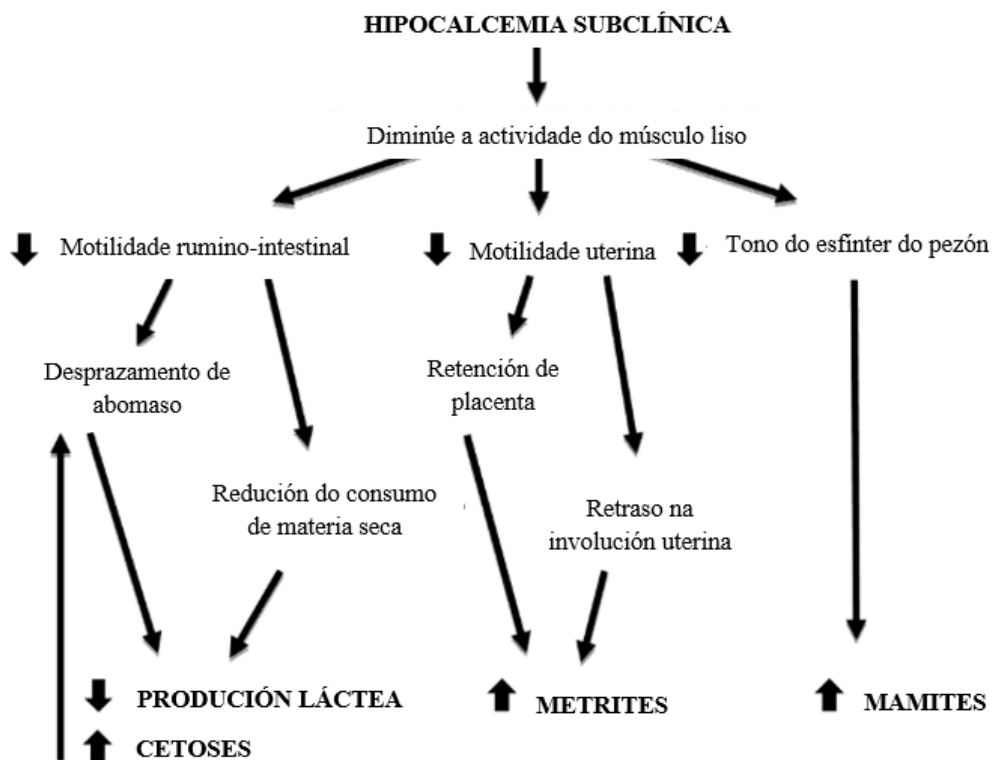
HIPOCALCEMIA SUBCLÍNICA

Diminúe a actividade do músculo liso

Motilidade rumino-intestinal

Motilidade uterina

Tono do esfínter do pezón

Desprazamento de abomaso

Redución do consumo de materia seca

Retención de placenta

Retraso na involución uterina

PRODUCIÓN LÁCTEA

CETOSES

METRITES

MAMITES